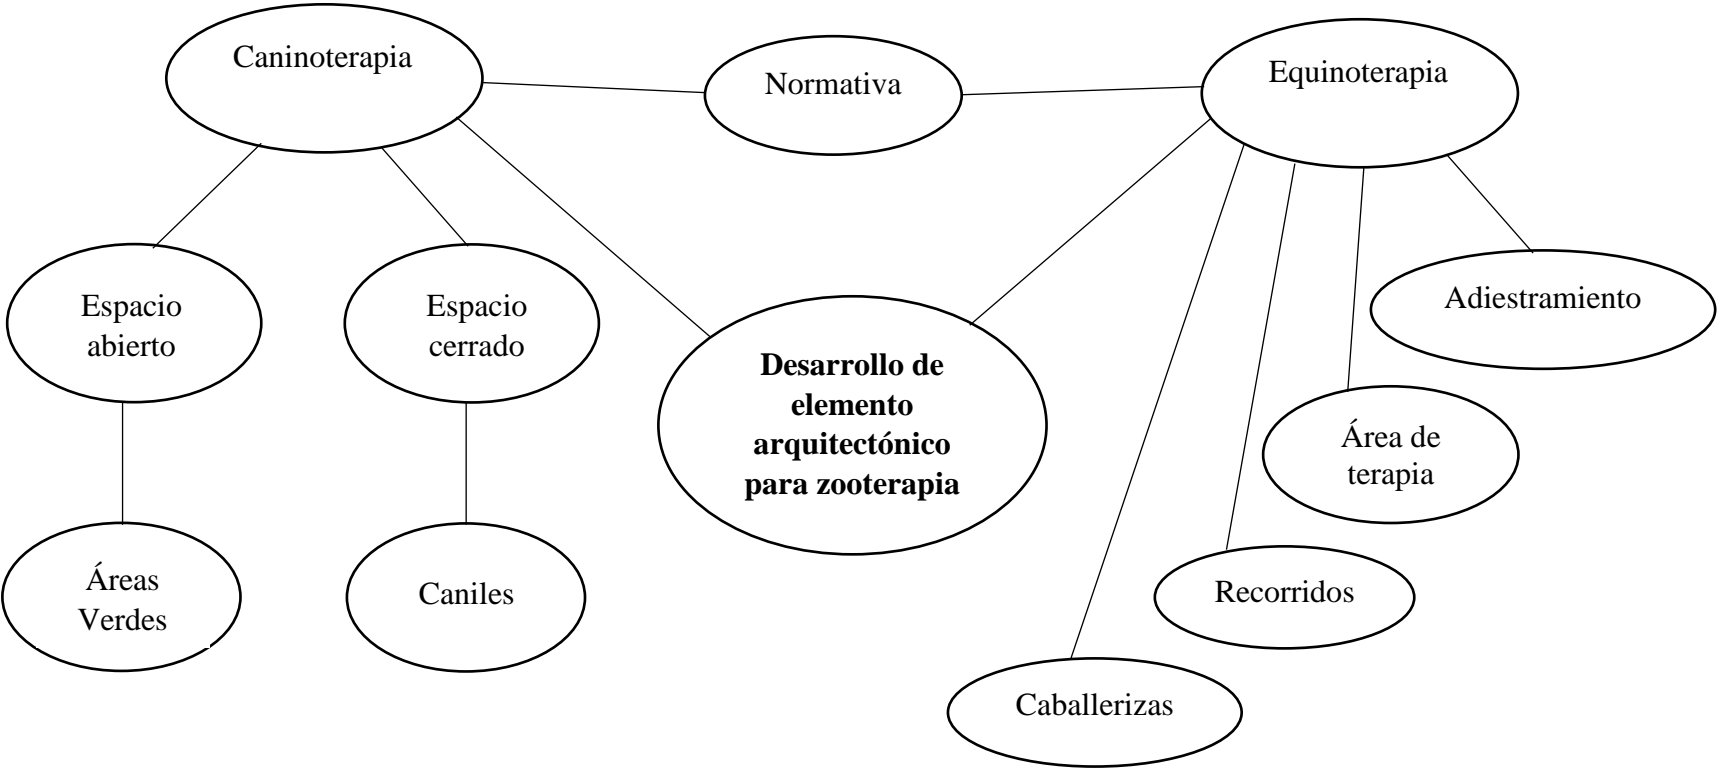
Caninoterapia

Normativa

Equinoterapia

Espacio abierto

Espacio cerrado

**Desarrollo de elemento arquitectónico para zooterapia**

Adiestramiento

Área de terapia

Áreas Verdes

Caniles

Recorridos

Caballerizas